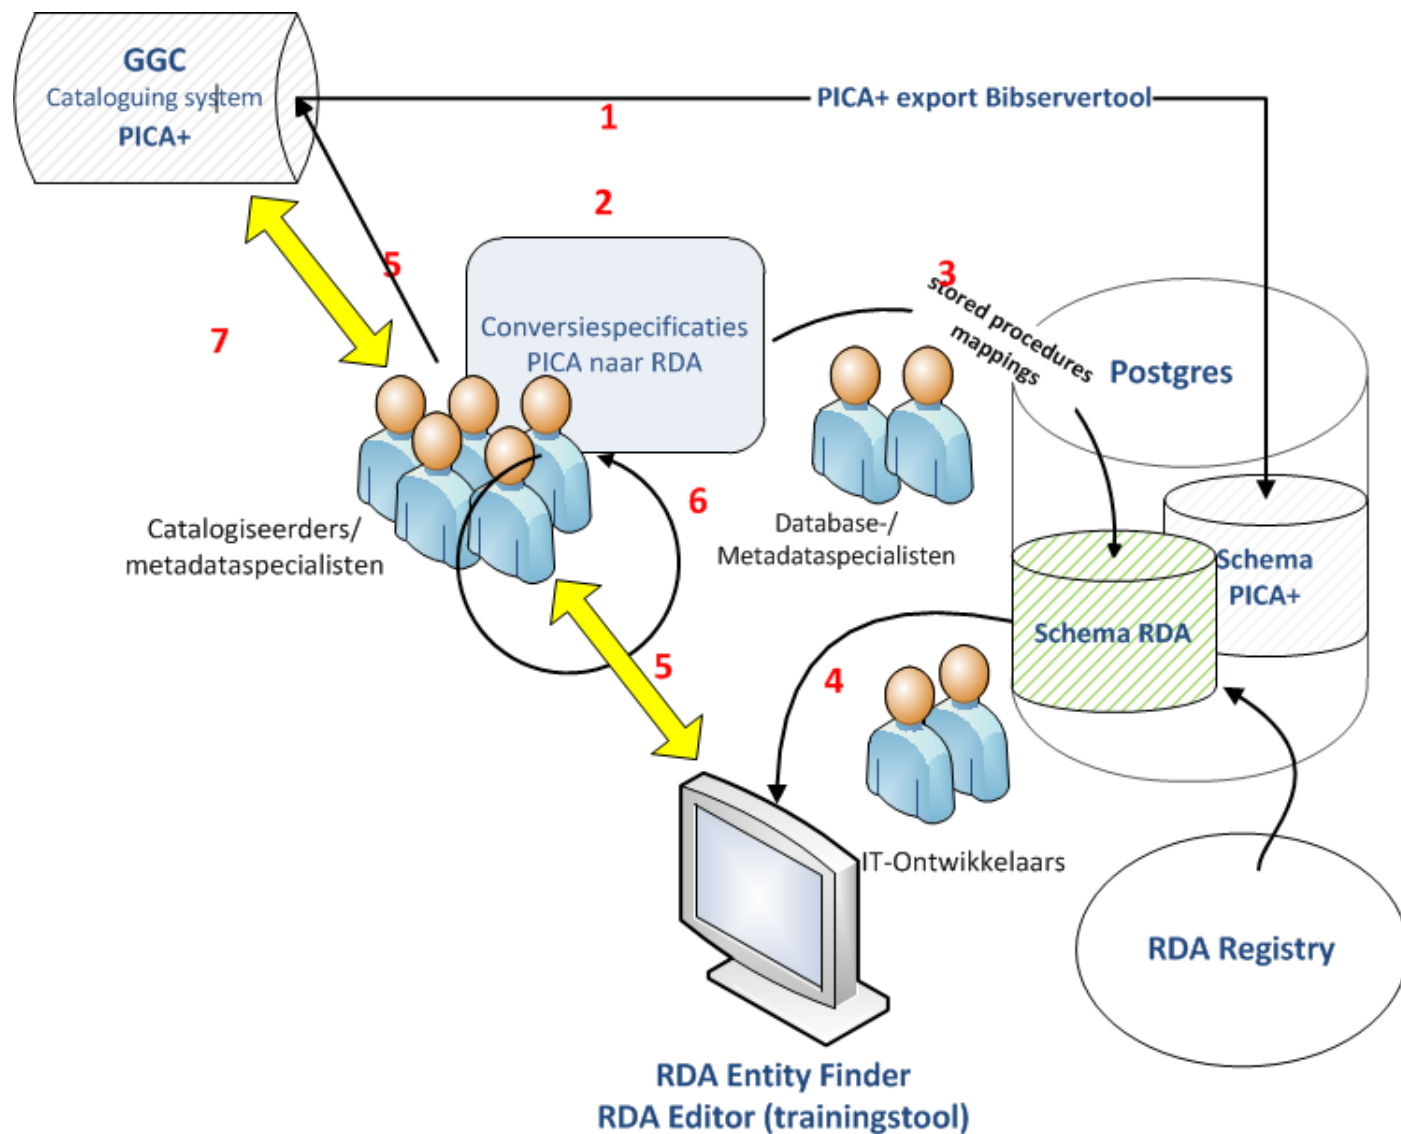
GGC
Cataloguing system
PICA+

1

PICA+ export Bibservertool

2

5

7

Conversiespecificaties
PICA naar RDA

3
stored procedures
mappings

Postgres

Catalogiseerders/
metadataspecialisten

6

Database-/
Metadataspecialisten

Schema
PICA+

Schema RDA

5

4

IT-Ontwikkelaars

RDA Registry

RDA Entity Finder
RDA Editor (trainingstool)